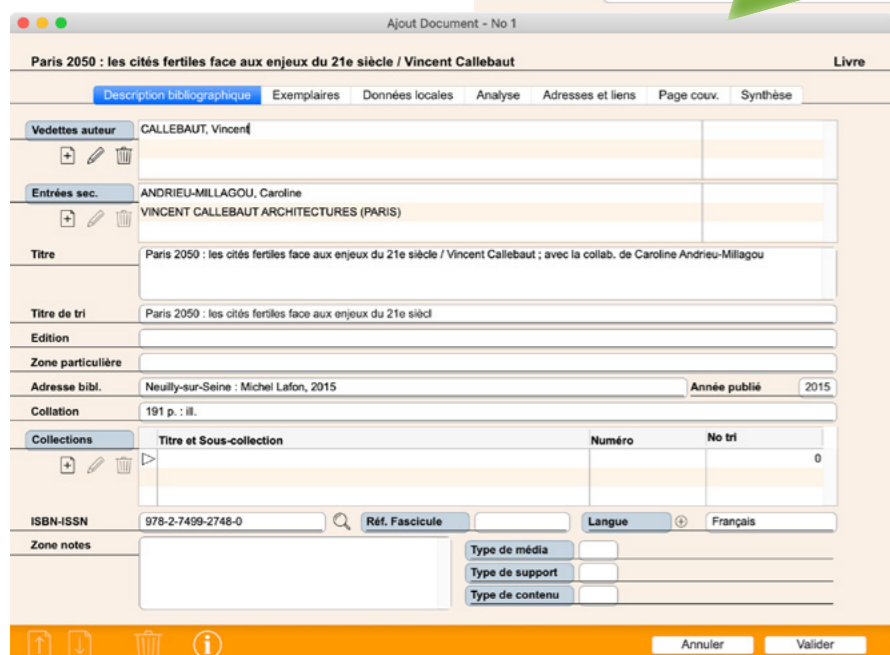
Ajout Document - No 1

Paris 2050 : les cités fertiles face aux enjeux du 21e siècle / Vincent Callebaut

Livre

Description bibliographique | Exemplaires | Données locales | Analyse | Adresses et liens | Page couv. | Synthèse

Vedettes auteur
CALLEBAUT, Vincent

Entrées sec.
ANDRIEU-MILLAGOU, Caroline
VINCENT CALLEBAUT ARCHITECTURES (PARIS)

Titre
Paris 2050 : les cités fertiles face aux enjeux du 21e siècle / Vincent Callebaut ; avec la collab. de Caroline Andrieu-Millagou

Titre de tri
Paris 2050 : les cités fertiles face aux enjeux du 21e siècl

Edition

Zone particulière

Adresse bibl.
Neuilly-sur-Seine : Michel Lafon, 2015

Année publié
2015

Collation
191 p. : ill.

Collections

| Titre et Sous-collection | Numéro | No tri |
|---|---|---|
| | | 0 |

ISBN-ISSN
978-2-7499-2748-0

Réf. Fascicule

Langue
Français

Zone notes

Type de média

Type de support

Type de contenu

Annuler
Valider